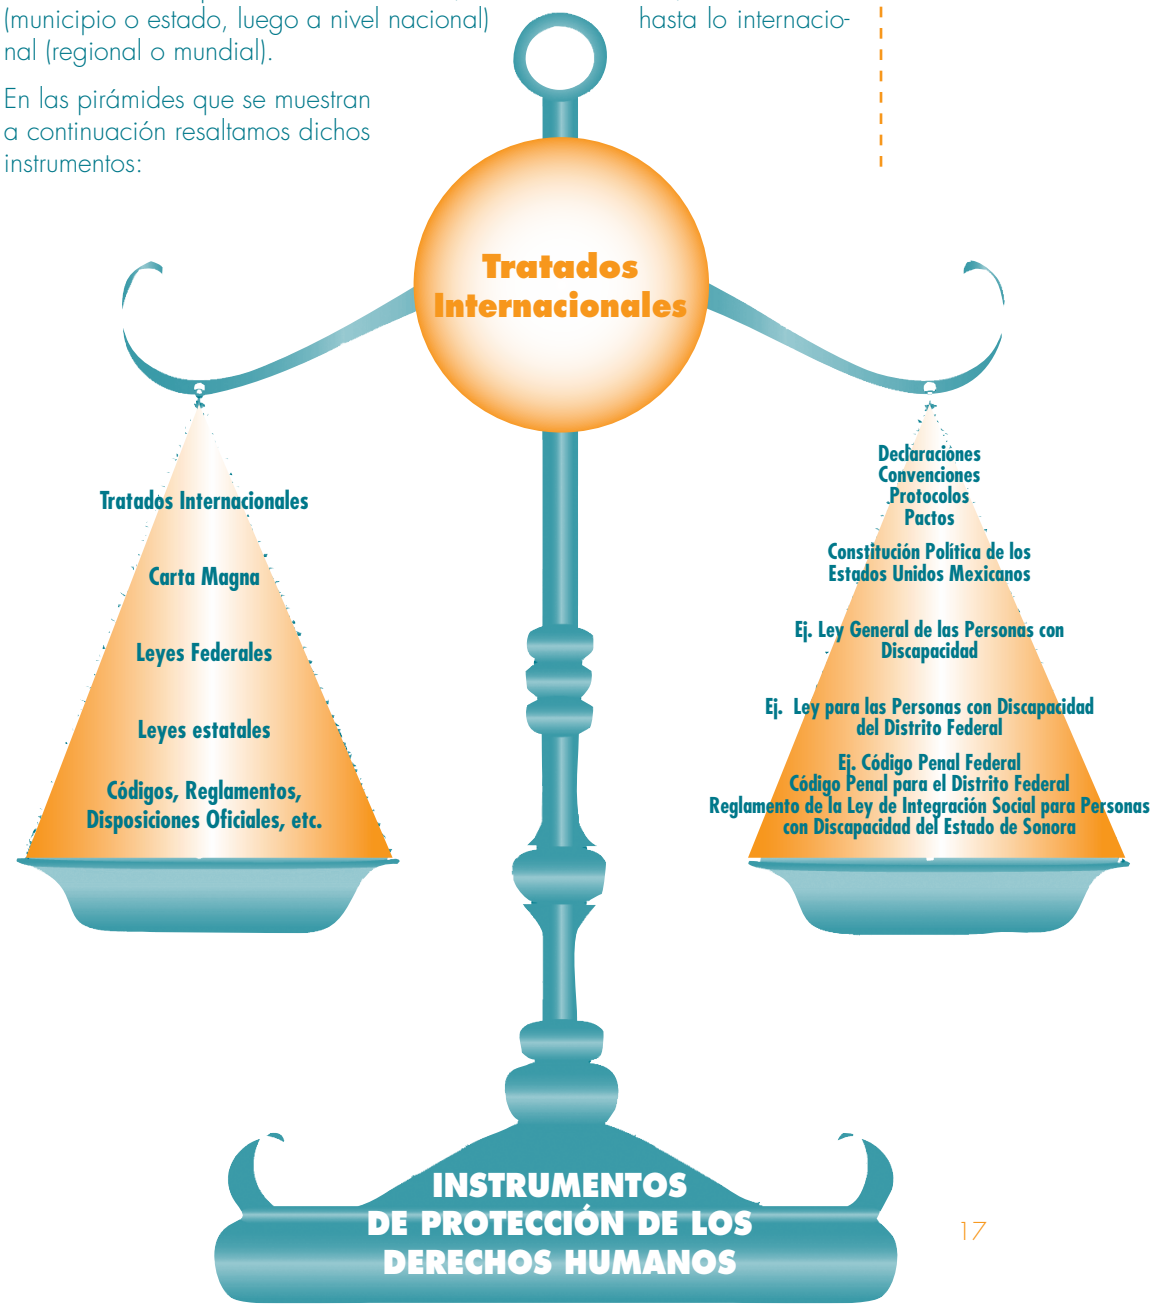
(municipio o estado, luego a nivel nacional) nal (regional o mundial).

En las pirámides que se muestran a continuación resaltamos dichos instrumentos:

hasta lo internacio-

Tratados Internacionales

Tratados Internacionales

Carta Magna

Leyes Federales

Leyes estatales

Códigos, Reglamentos, Disposiciones Oficiales, etc.

Declaraciones
Convenciones
Protocolos
Pactos

Constitución Política de los Estados Unidos Mexicanos

Ej. Ley General de las Personas con Discapacidad

Ej. Ley para las Personas con Discapacidad del Distrito Federal

Ej. Código Penal Federal
Código Penal para el Distrito Federal
Reglamento de la Ley de Integración Social para Personas con Discapacidad del Estado de Sonora

INSTRUMENTOS DE PROTECCIÓN DE LOS DERECHOS HUMANOS

17